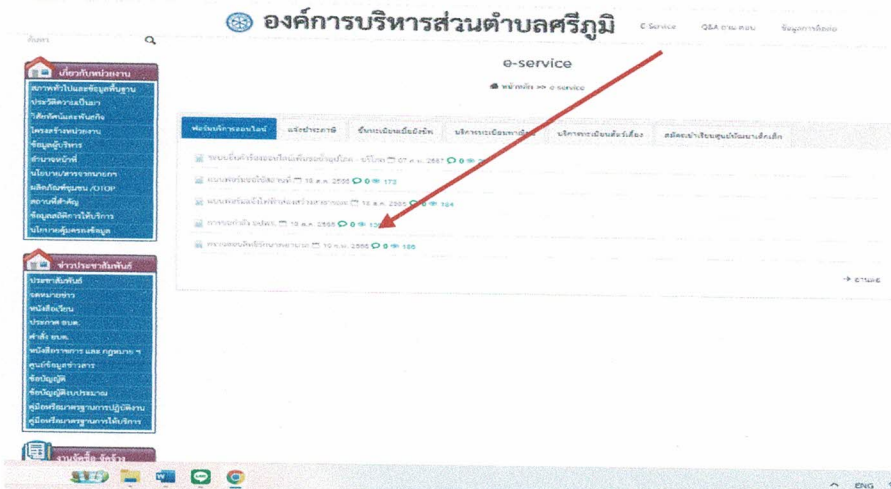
องค์การบริหารส่วนตำบลศรีภูมิ

E-Service

Q&A ถาม-ตอบ

ข้อมูลการติดต่อ

ค้นหา

เกี่ยวกับหน่วยงาน

สภาพทั่วไปและข้อมูลพื้นฐาน

ประวัติความเป็นมา

วิสัยทัศน์และพันธกิจ

โครงสร้างหน่วยงาน

ข้อมูลผู้บริหาร

อำนาจหน้าที่

นโยบาย/ยุทธศาสตร์

ผลิตภัณฑ์ชุมชน /OTOP

สถานที่สำคัญ

ข้อมูลสถิติการให้บริการ

นโยบายคุ้มครองข้อมูล

ข่าวประชาสัมพันธ์

ประชาสัมพันธ์

รอบหมายข่าว

หนังสือเวียน

ประกาศ อบต.

คำสั่ง อบต.

หนังสือราชการ และ กฎหมาย ฯ

ศูนย์ข้อมูลข่าวสาร

ข้อบัญญัติ

ข้อบัญญัติงบประมาณ

คู่มือหรือมาตรฐานการปฏิบัติงาน

คู่มือหรือมาตรฐานการให้บริการ

งานจัดซื้อ จัดจ้าง

e-service

หน้าหลัก >> e-service

ฟอร์มบริการออนไลน์

แจ้งซ่อมไฟฟ้า

ขึ้นทะเบียนเบี้ยยังชีพ

บริการระเบียนทางศึกษา

บริการระเบียนสัตว์เลี้ยง

สมัครเข้าเรียนศูนย์พัฒนาเด็กเล็ก

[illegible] 07 ก.พ. 2567 0 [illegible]

แบบคำร้องขอใช้สถานที่ 18 ส.ค. 2565 0 173

แบบคำร้องขอใช้บริการ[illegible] 18 ส.ค. 2565 0 164

การขอคำขึ้น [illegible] 18 ส.ค. 2565 0 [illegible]

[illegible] 10 ก.พ. 2565 0 185

อ่านต่อ

ENG